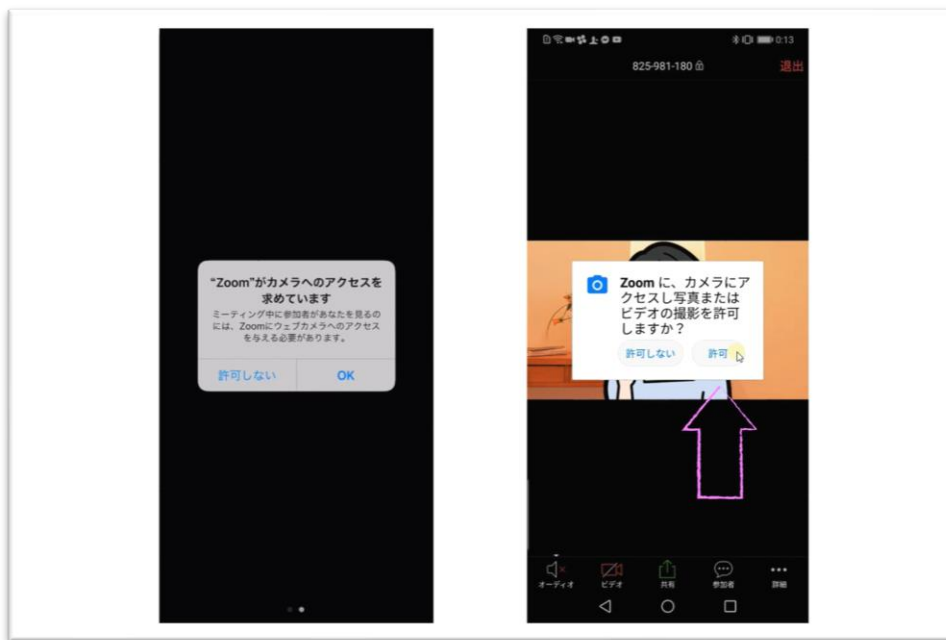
"Zoom"がカメラへのアクセスを求めています

ミーティング中に参加者があなたを見るのには、Zoomにウェブカメラへのアクセスを与える必要があります。

許可しない
OK

0:13

825-981-180

退出

Zoom に、カメラにアクセスし写真またはビデオの撮影を許可しますか？

許可しない
許可

オーディオ
ビデオ
共有
参加者
詳細